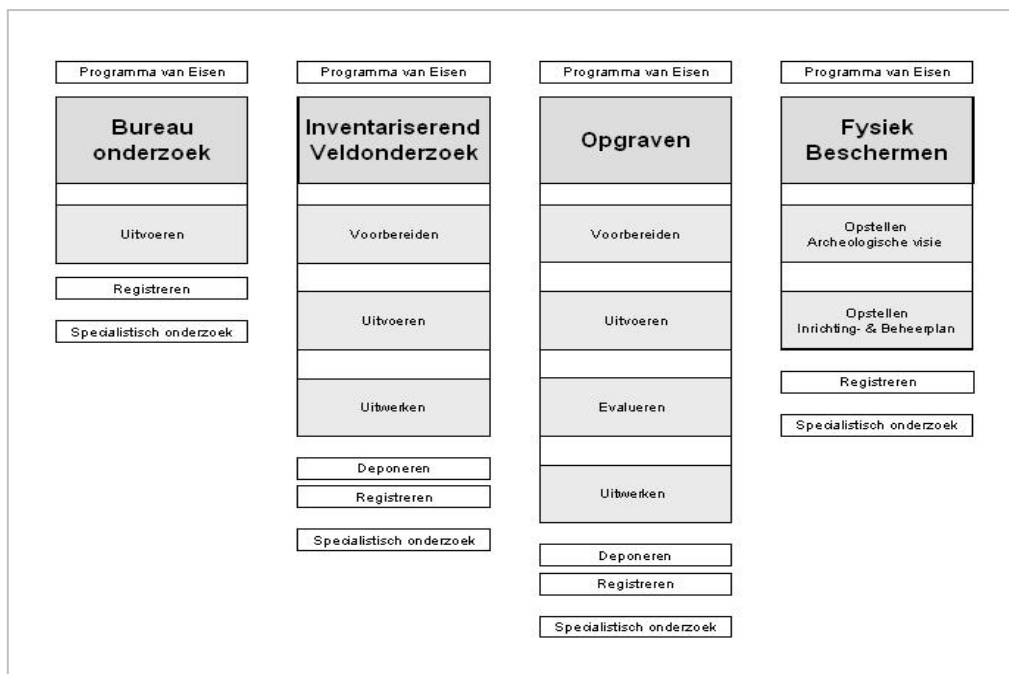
Programma van Eisen

Bureau onderzoek

Uitvoeren

Registreren

Specialistisch onderzoek

Programma van Eisen

Inventariserend Veldonderzoek

Voorbereiden

Uitvoeren

Uitwerken

Deponeren

Registreren

Specialistisch onderzoek

Programma van Eisen

Opgraven

Voorbereiden

Uitvoeren

Evalueren

Uitwerken

Deponeren

Registreren

Specialistisch onderzoek

Programma van Eisen

Fysiek Beschermen

Opstellen Archeologische visie

Opstellen Inrichting- & Beheerplan

Registreren

Specialistisch onderzoek